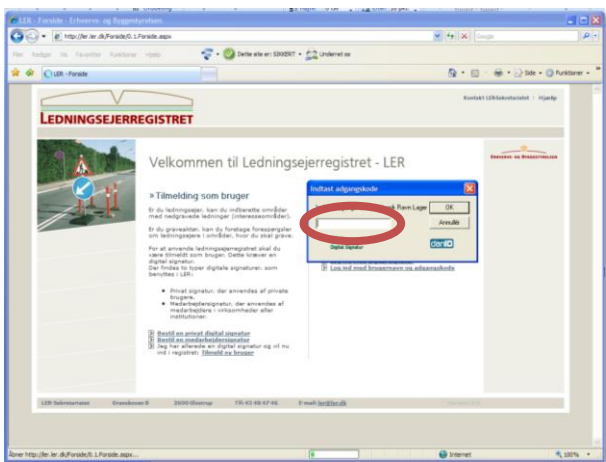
LER - Forside - Erhvervs- og Byggestyrelsen

http://ler.ler.dk/Forside/0.1.Forside.aspx

Google

Filer Rediger Vis Favoritter Funktioner Hjælp

Dette site er: SIKKERT Underret os

LER - Forside

Side Funktioner

Kontakt LER-Sekretariatet | Hjælp

LEDNINGSEJERREGISTRET

Velkommen til Ledningsejerregistret - LER

ERHVERVS- OG BYGGESTYRELSEN

» Tilmelding som bruger

Er du ledningsejer, kan du indberette områder med nedgravede ledninger (interesseområder).

Er du graveaktør, kan du foretage forespørgsler om ledningsejere i områder, hvor du skal grave.

For at anvende ledningsejerregistret skal du være tilmeldt som bruger. Dette kræver en digital signatur.
Der findes to typer digitale signaturer, som benyttes i LER:

Privat signatur, der anvendes af private brugere.
Medarbejdersignatur, der anvendes af medarbejdere i virksomheder eller institutioner.

Bestil en privat digital signatur
Bestil en medarbejdersignatur
Jeg har allerede en digital signatur og vil nu ind i registret: Tilmeld ny bruger

Indtast adgangskode

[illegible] Ravn Lage

OK

Annullér

Digital Signatur

danID

Log ind med brugernavn og adgangskode

LER-Sekretariatet Orestlovet 8 2600 Glostrup Tlf: 43 48 67 46 E-mail: ler@ler.dk

Åbner http://ler.ler.dk/Forside/0.1.Forside.aspx...

Internet

100%